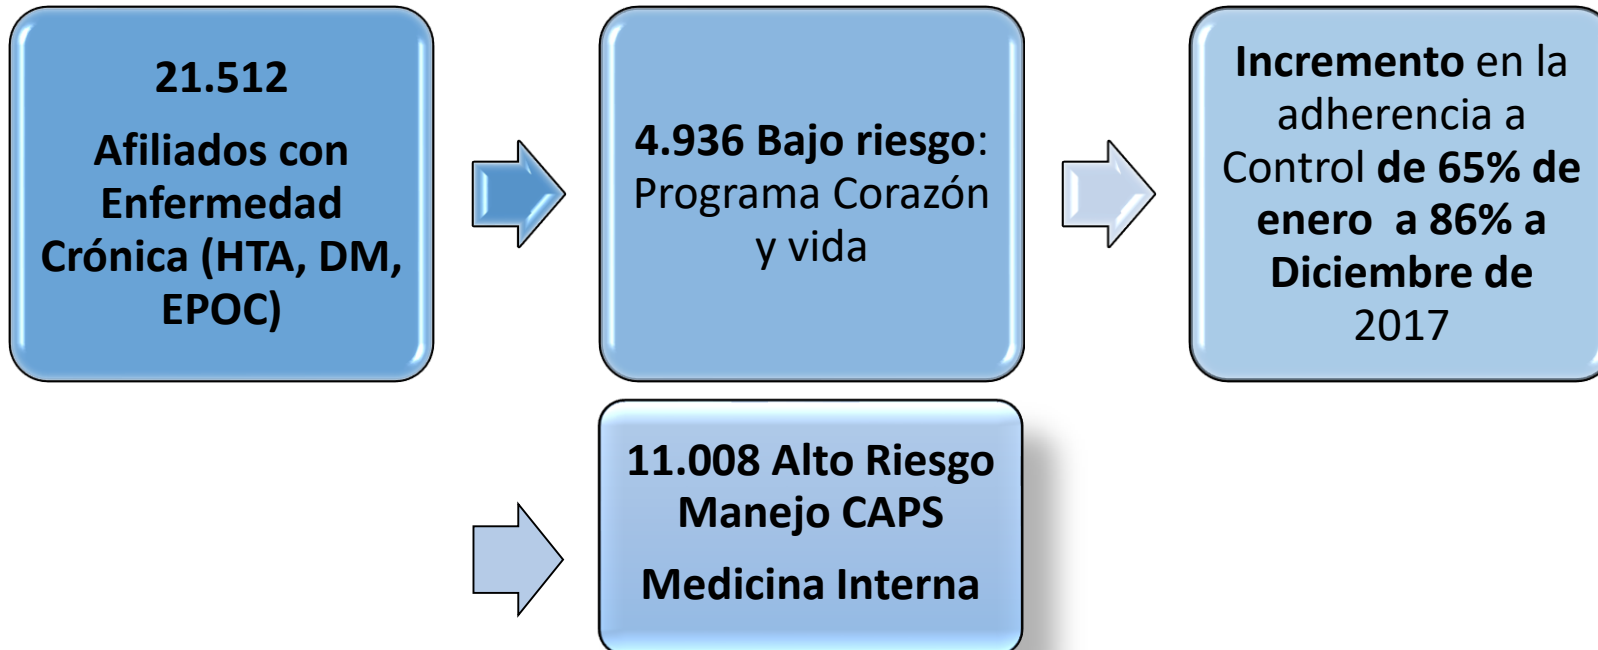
21.512

Afiliados con Enfermedad Crónica (HTA, DM, EPOC)

4.936 Bajo riesgo: Programa Corazón y vida

Incremento en la adherencia a Control de 65% de enero a 86% a Diciembre de 2017

11.008 Alto Riesgo Manejo CAPS

Medicina Interna